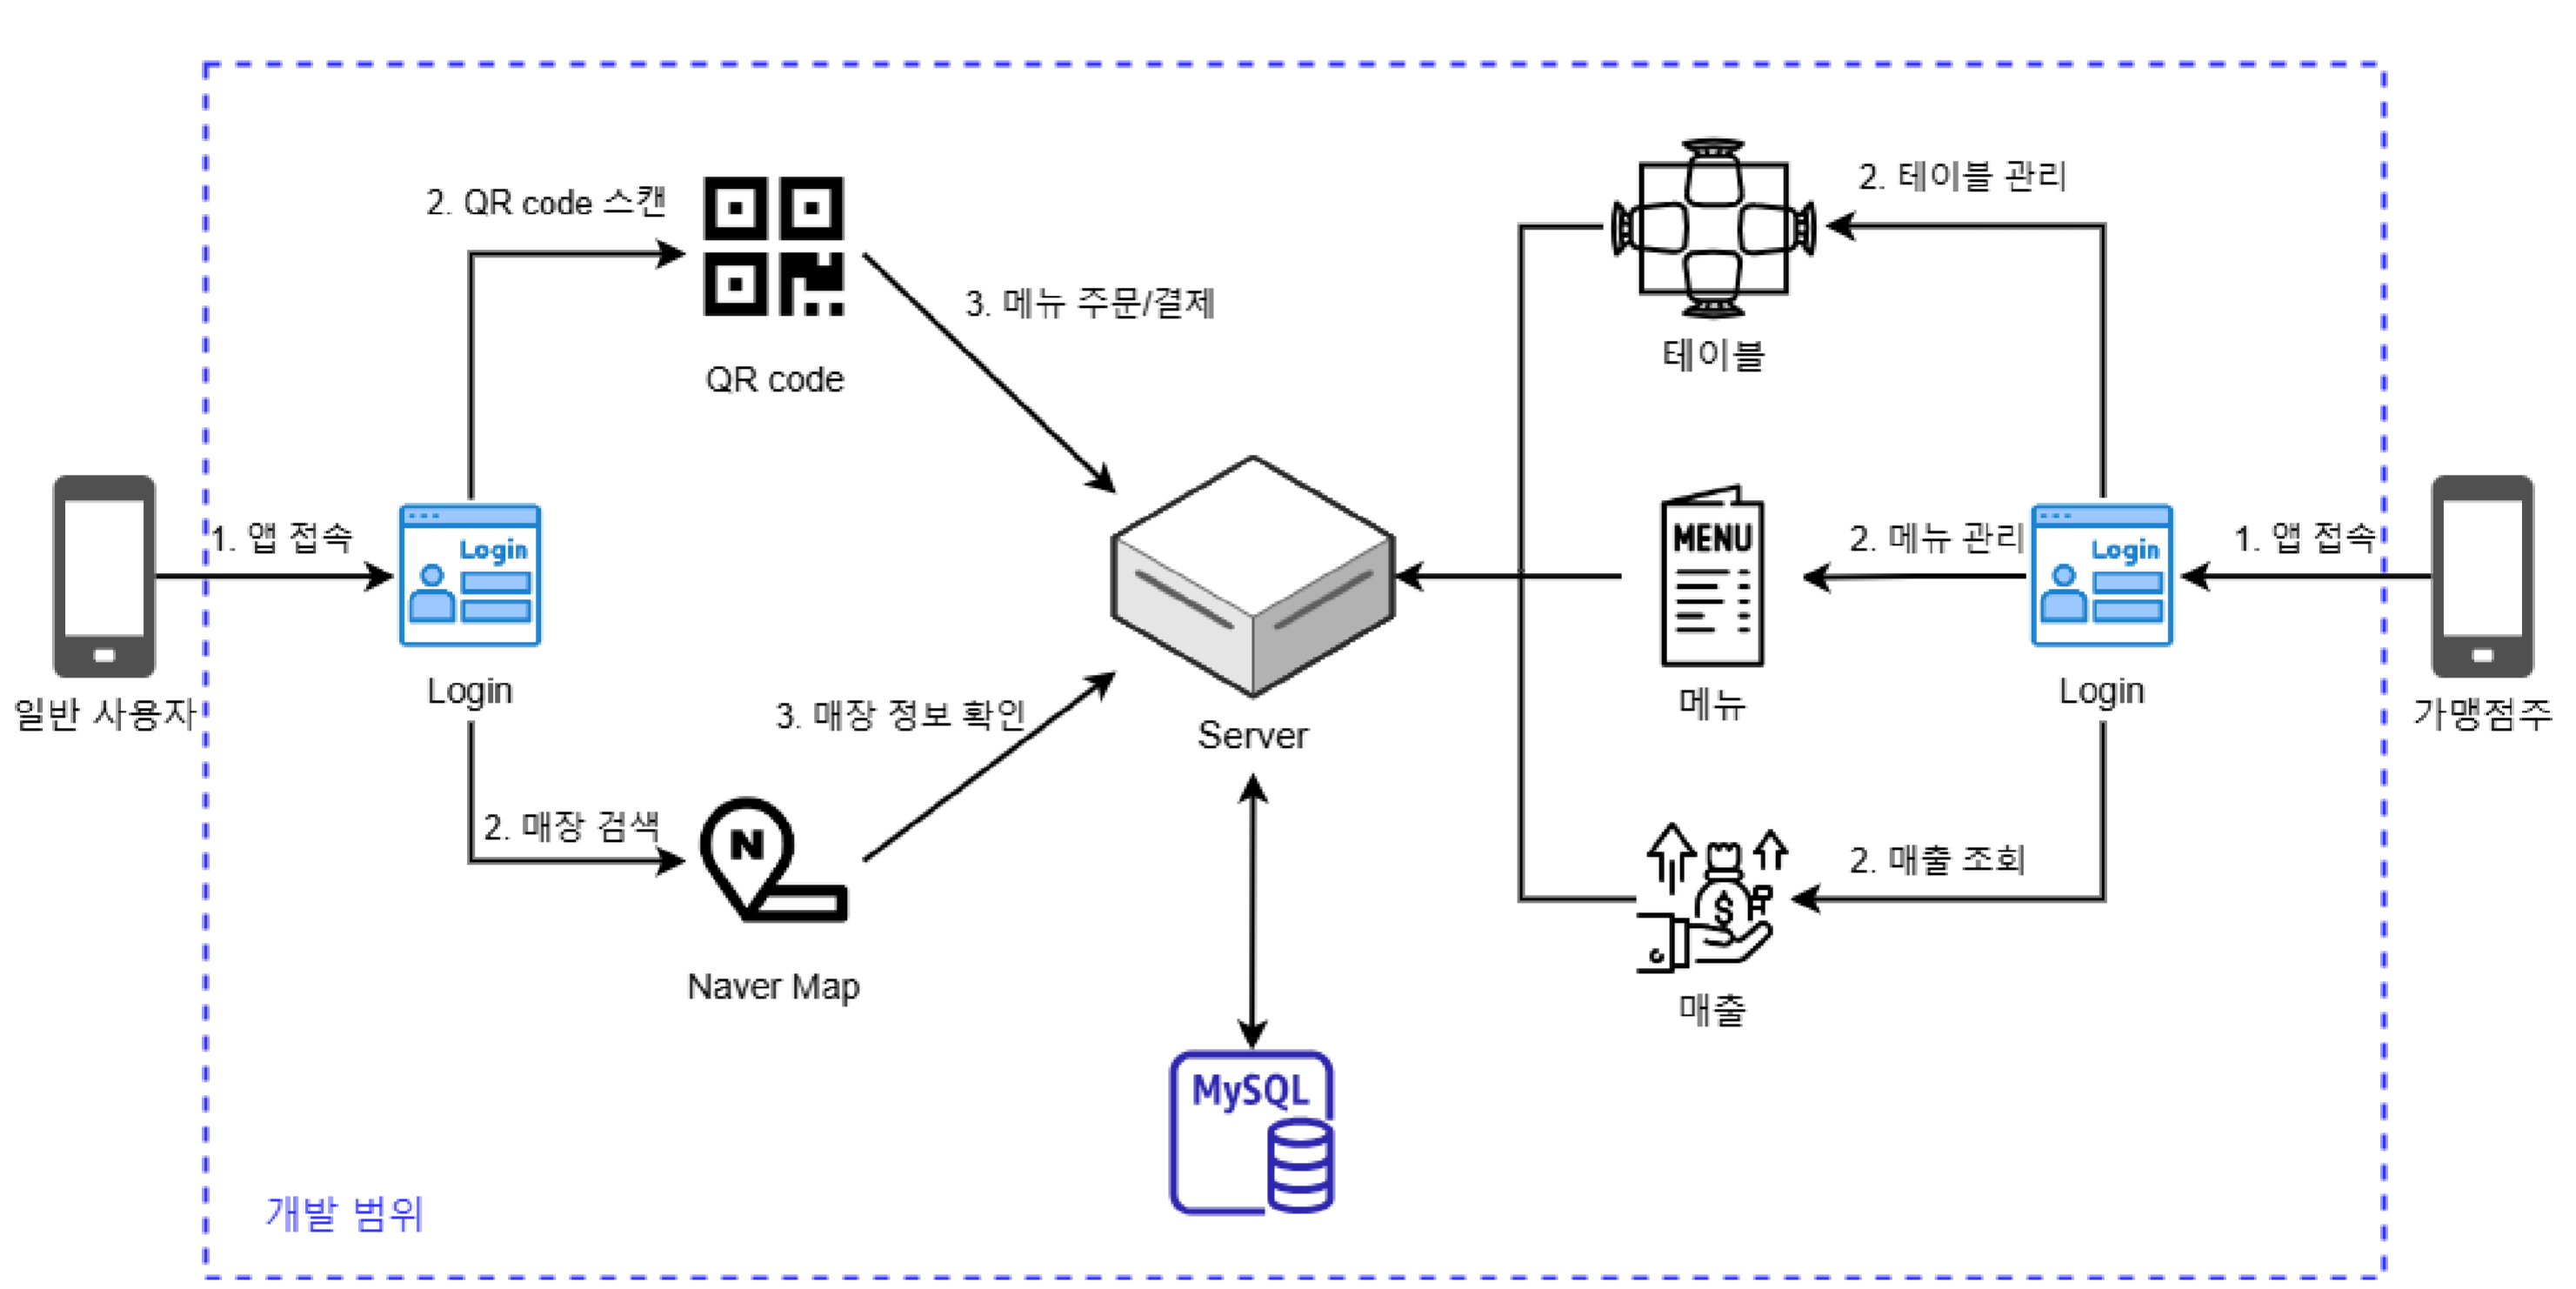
2. QR code 스캔

QR code

3. 메뉴 주문/결제

2. 테이블 관리

테이블

1. 앱 접속

Login

Login

일반 사용자

3. 매장 정보 확인

Server

MENU

메뉴

2. 메뉴 관리

Login

Login

1. 앱 접속

가맹점주

2. 매장 검색

N

Naver Map

2. 매출 조회

매출

MySQL

개발 범위